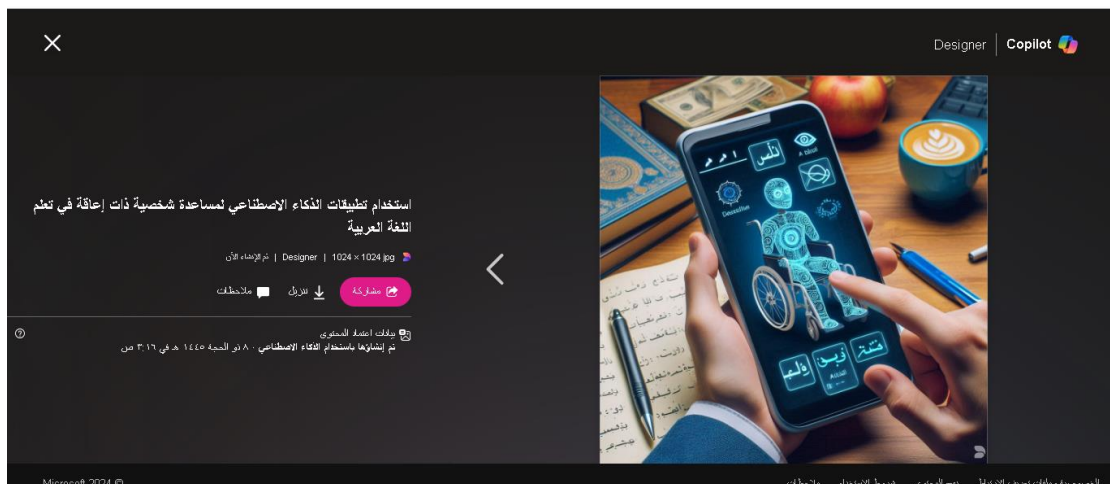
Designer | Copilot

استخدام تطبيقات الذكاء الاصطناعي لمساعدة شخصية ذات إعاقة في تعلم اللغة العربية

jpg‎ 1024 × 1024 | Designer | تم الإنشاء الآن

مشاركة   تنزيل   ملاحظات

بيانات اعتماد المحتوى
تم إنشاؤها باستخدام الذكاء الاصطناعي · ٨ ذو الحجة ١٤٤٥ هـ في ٣:١٦ ص

Microsoft 2024 ©

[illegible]   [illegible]   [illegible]   ملاحظات